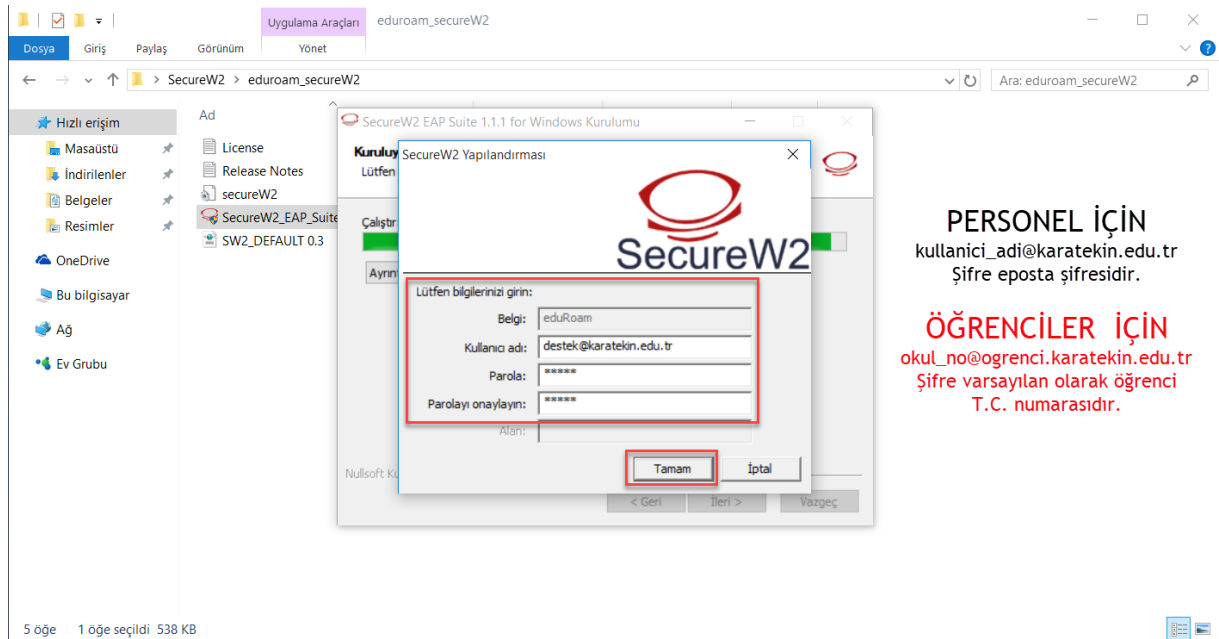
Uygulama Araçları eduroam_secureW2

Dosya Giriş Paylaş Görünüm Yönet

SecureW2 > eduroam_secureW2

Ara: eduroam_secureW2

Hızlı erişim
Masaüstü
İndirilenler
Belgeler
Resimler
OneDrive
Bu bilgisayar
Ağ
Ev Grubu

Ad
License
Release Notes
secureW2
SecureW2_EAP_Suite
SW2_DEFAULT 0.3

SecureW2 EAP Suite 1.1.1 for Windows Kurulumu

Kuruluy
Lütfen

Çalıştır

Ayrın

Nullsoft Ku

< Geri İleri > Vazgeç

SecureW2 Yapılandırması

SecureW2

Lütfen bilgilerinizi girin:
Belgi: eduRoam
Kullanıcı adı: destek@karatekin.edu.tr
Parola: *****
Parolayı onaylayın: *****
Alanı:

Tamam İptal

PERSONEL İÇİN
kullanici_adi@karatekin.edu.tr
Şifre eposta şifresidir.

ÖĞRENCİLER İÇİN
okul_no@ogrenci.karatekin.edu.tr
Şifre varsayılan olarak öğrenci T.C. numarasıdır.

5 öğe 1 öğe seçildi 538 KB